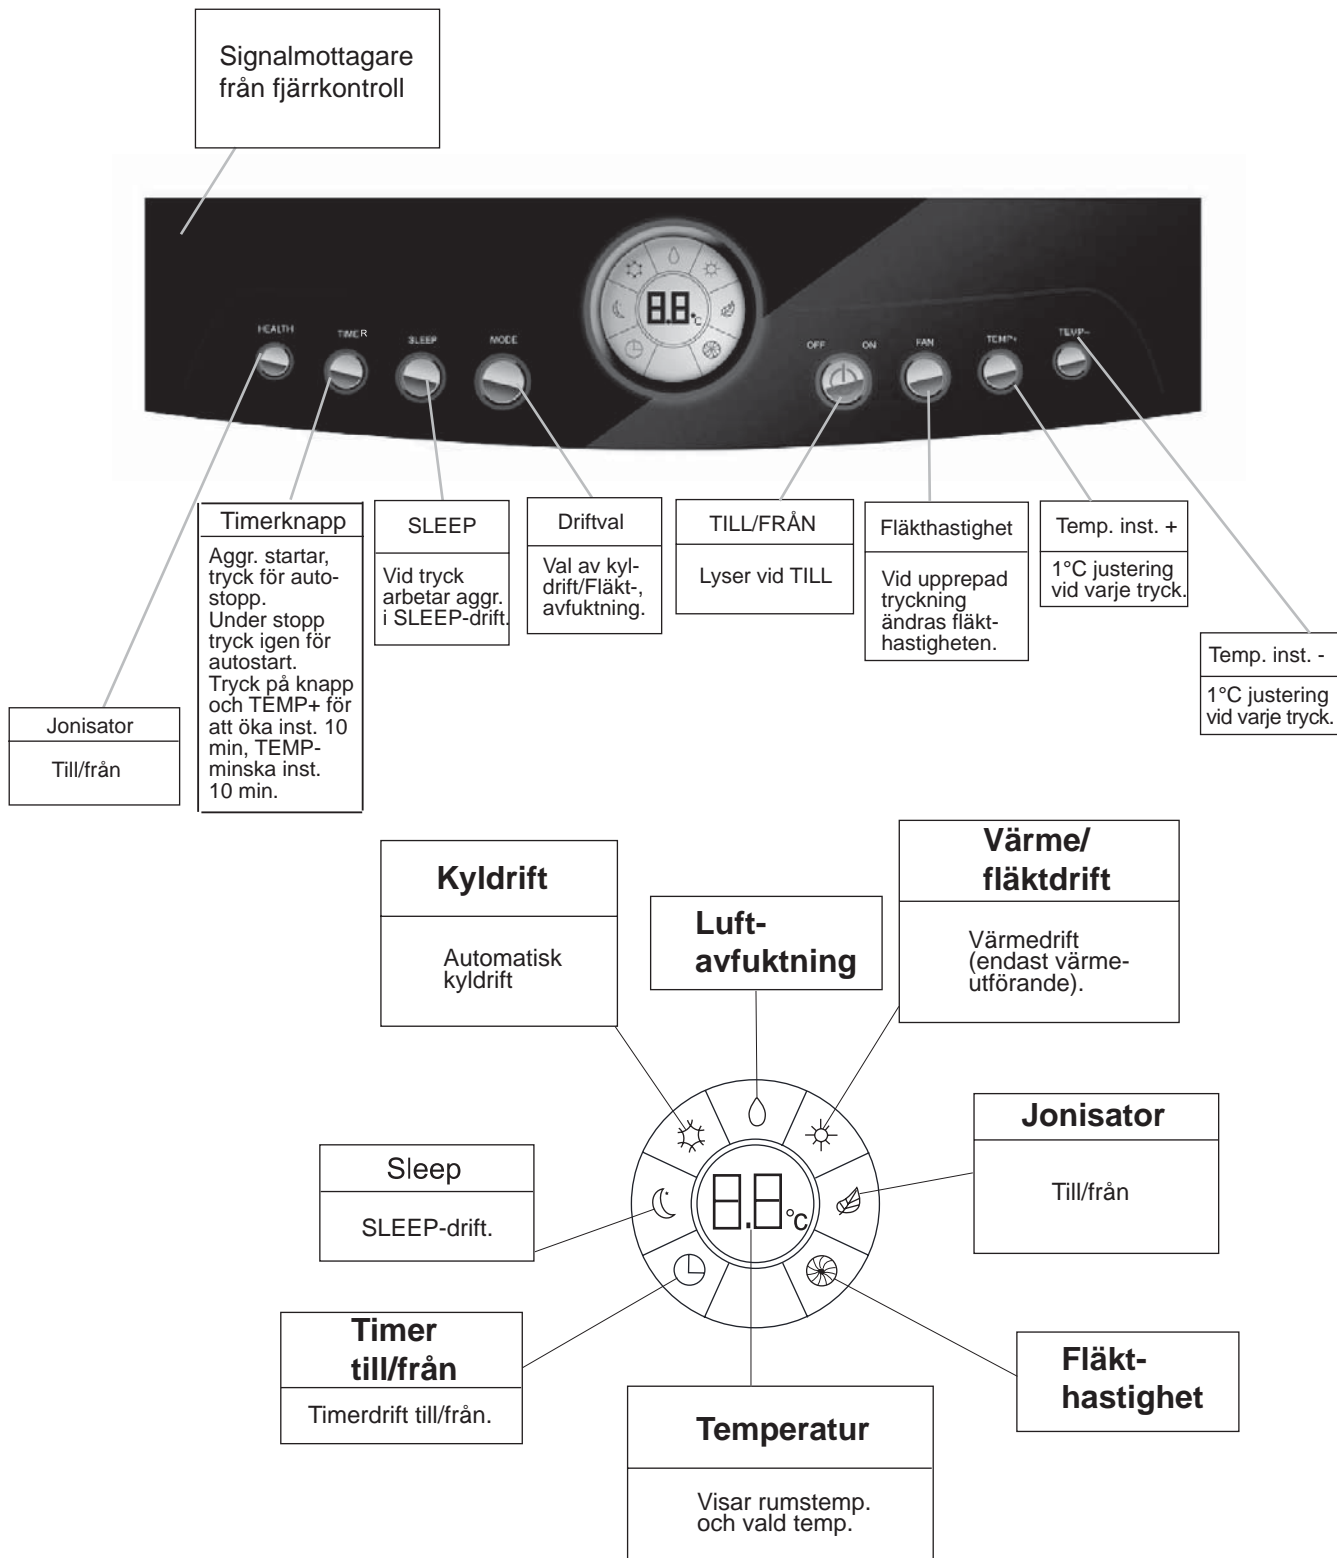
Signalmottagare från fjärrkontroll

HEALTH

TIMER

SLEEP

MODE

8.8. °C

OFF

ON

FAN

TEMP+

TEMP-

Timerknapp

Aggr. startar, tryck för autostopp. Under stopp tryck igen för autostart. Tryck på knapp och TEMP+ för att öka inst. 10 min, TEMP- minska inst. 10 min.

SLEEP

Vid tryck arbetar aggr. i SLEEP-drift.

Driftval

Val av kyldrift/Fläkt-, avfuktning.

TILL/FRÅN

Lyser vid TILL

Fläkthastighet

Vid upprepad tryckning ändras fläkthastigheten.

Temp. inst. +

1°C justering vid varje tryck.

Temp. inst. -

1°C justering vid varje tryck.

Jonisator

Till/från

Kyldrift

Automatisk kyldrift

Luft-avfuktning

Värme/ fläktdrift

Värmedrift (endast värmeutförande).

Jonisator

Till/från

Sleep

SLEEP-drift.

8.8 °C

Timer till/från

Timerdrift till/från.

Fläkt-hastighet

Temperatur

Visar rumstemp. och vald temp.